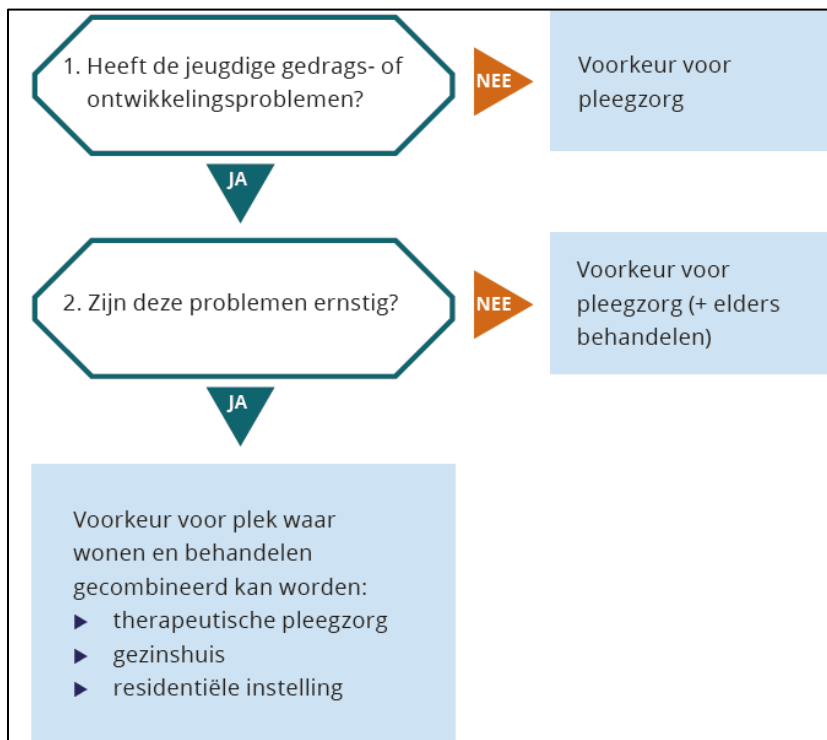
1. Heeft de jeugdige gedrags- of ontwikkelingsproblemen?

NEE

Voorkeur voor pleegzorg

JA

2. Zijn deze problemen ernstig?

NEE

Voorkeur voor pleegzorg (+ elders behandelen)

JA

Voorkeur voor plek waar wonen en behandelen gecombineerd kan worden:
- therapeutische pleegzorg
- gezinshuis
- residentiële instelling